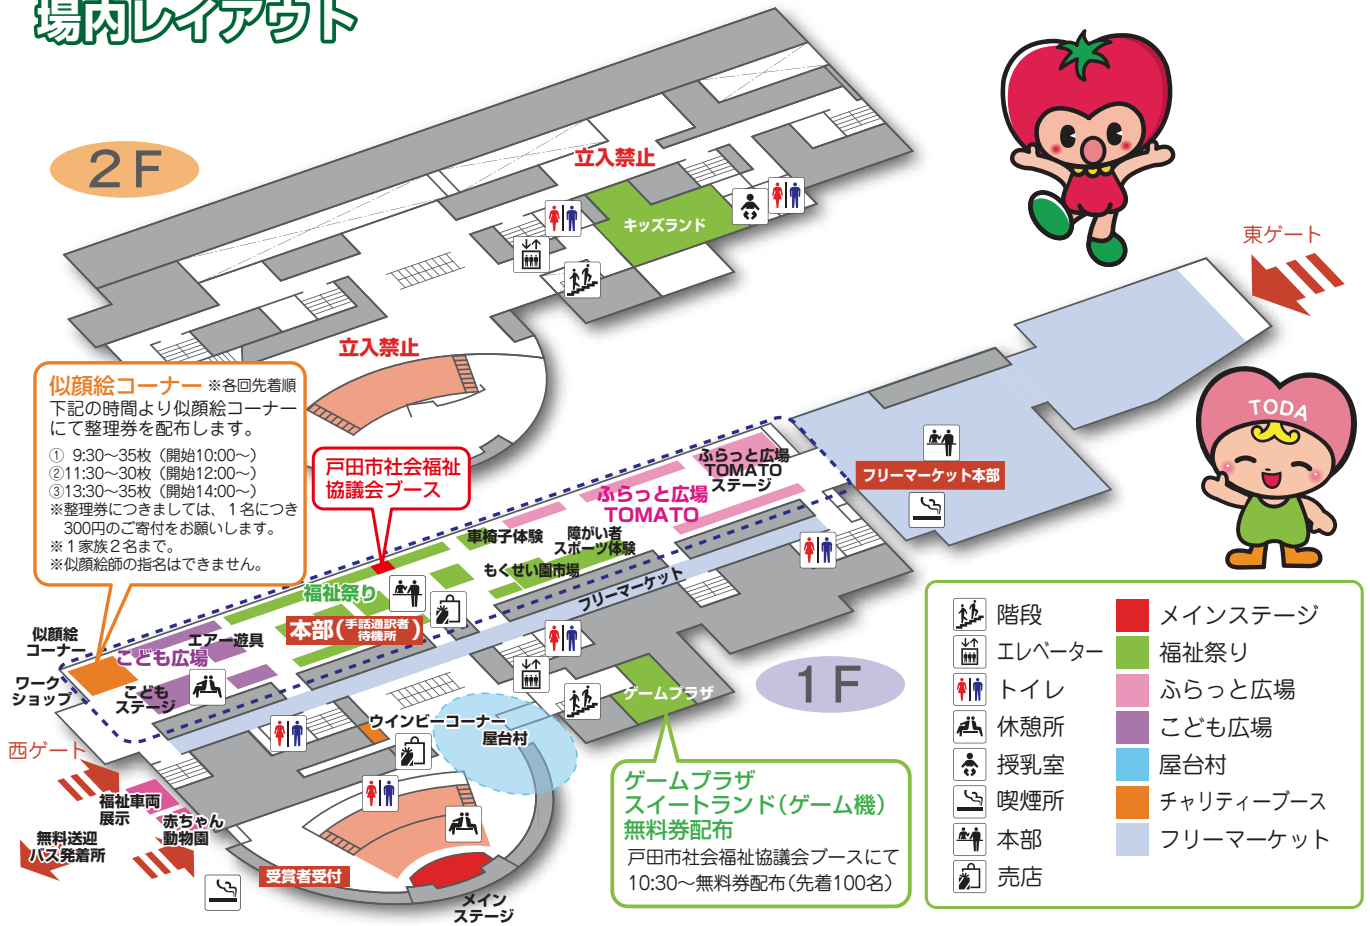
場内レイアウト

2F

立入禁止

キッズランド

立入禁止

似顔絵コーナー ※各回先着順
下記の時間より似顔絵コーナーにて整理券を配布します。
① 9:30〜35枚（開始10:00〜）
②11:30〜30枚（開始12:00〜）
③13:30〜35枚（開始14:00〜）
※整理券につきましては、1名につき300円のご寄付をお願いします。
※1家族2名まで。
※似顔絵師の指名はできません。

戸田市社会福祉協議会ブース

東ゲート

TODA

フリーマーケット本部

ふらっと広場 TOMATO ステージ

ふらっと広場 TOMATO

車椅子体験

障がい者スポーツ体験

もくせい園市場

福祉祭り

本部（手話通訳者待機所）

フリーマーケット

エアー遊具

こども広場

似顔絵コーナー

ワークショップ

こどもステージ

西ゲート

ウインビーコーナー

屋台村

ゲームプラザ

1F

福祉車両展示

赤ちゃん動物園

無料送迎バス発着所

受賞者受付

メインステージ

ゲームプラザ
スイートランド（ゲーム機）
無料券配布
戸田市社会福祉協議会ブースにて
10:30〜無料券配布（先着100名）

| 階段 | メインステージ |
|---|---|
| エレベーター | 福祉祭り |
| トイレ | ふらっと広場 |
| 休憩所 | こども広場 |
| 授乳室 | 屋台村 |
| 喫煙所 | チャリティーブース |
| 本部 | フリーマーケット |
| 売店 | |